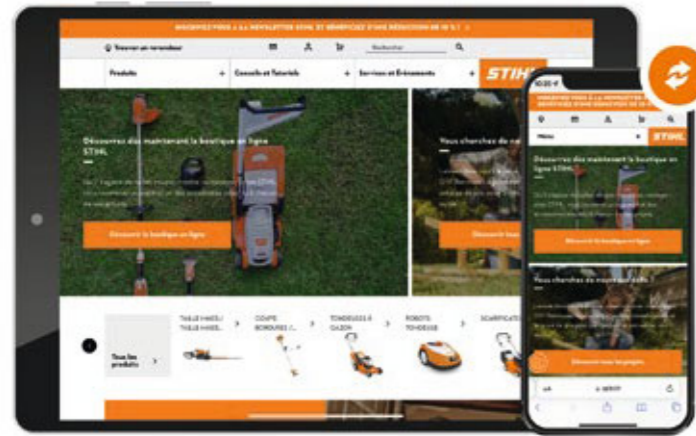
INSCRIVEZ-VOUS À LA NEWSLETTER STIHL ET BÉNÉFICIEZ D'UNE RÉDUCTION DE 10 % ! >

Trouver un revendeur

Rechercher

Produits +

Conseils et Tutoriels +

Services et Événements +

STIHL

Découvrez dès maintenant la boutique en ligne STIHL

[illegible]

Découvrir la boutique en ligne

Vous cherchez du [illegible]

Découvrir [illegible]

Tous les produits >

TAILLE-HAIES / TAILLE-HAIES... >

COUPE-BORDURES / ... >

TONDEUSES À GAZON >

ROBOTS TONDEUSE >

SCARIFICATE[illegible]

10:20

INSCRIVEZ-VOUS À LA NEWSLETTER STIHL ET BÉNÉFICIEZ D'UNE RÉDUCTION DE 10 % !

Menu

STIHL

Découvrez dès maintenant la boutique en ligne STIHL

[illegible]

Découvrir la boutique en ligne

Vous cherchez du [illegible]

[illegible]

Découvrir nos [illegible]

AA

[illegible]